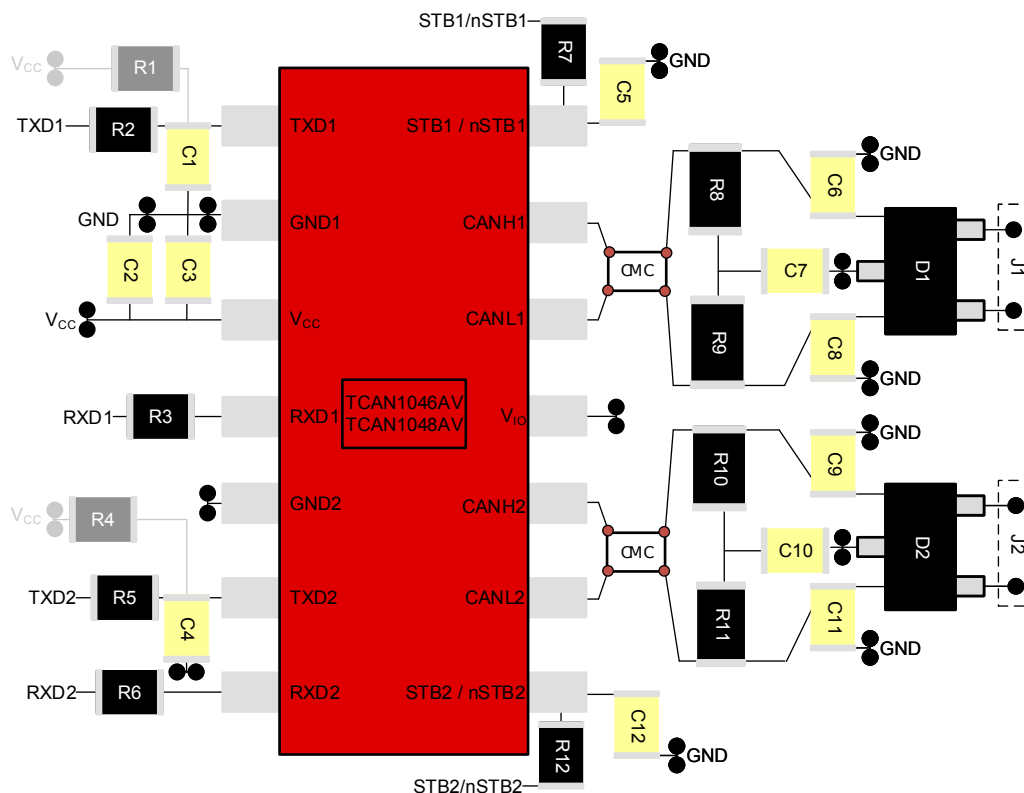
STB1/nSTB1
R7
GND
C5
$V_{CC}$
R1
TXD1
R2
C1
TXD1
STB1 / nSTB1
R8
GND
C6
GND
GND1
CANH1
C2
C3
CMC
C7
D1
J1
$V_{CC}$
$V_{CC}$
CANL1
R9
C8
GND
RXD1
R3
RXD1
TCAN1046AV
TCAN1048AV
$V_{IO}$
GND
R10
C9
$V_{CC}$
R4
GND2
CANH2
CMC
C10
D2
J2
TXD2
R5
TXD2
CANL2
C4
R11
C11
GND
RXD2
R6
RXD2
STB2 / nSTB2
C12
R12
GND
STB2/nSTB2